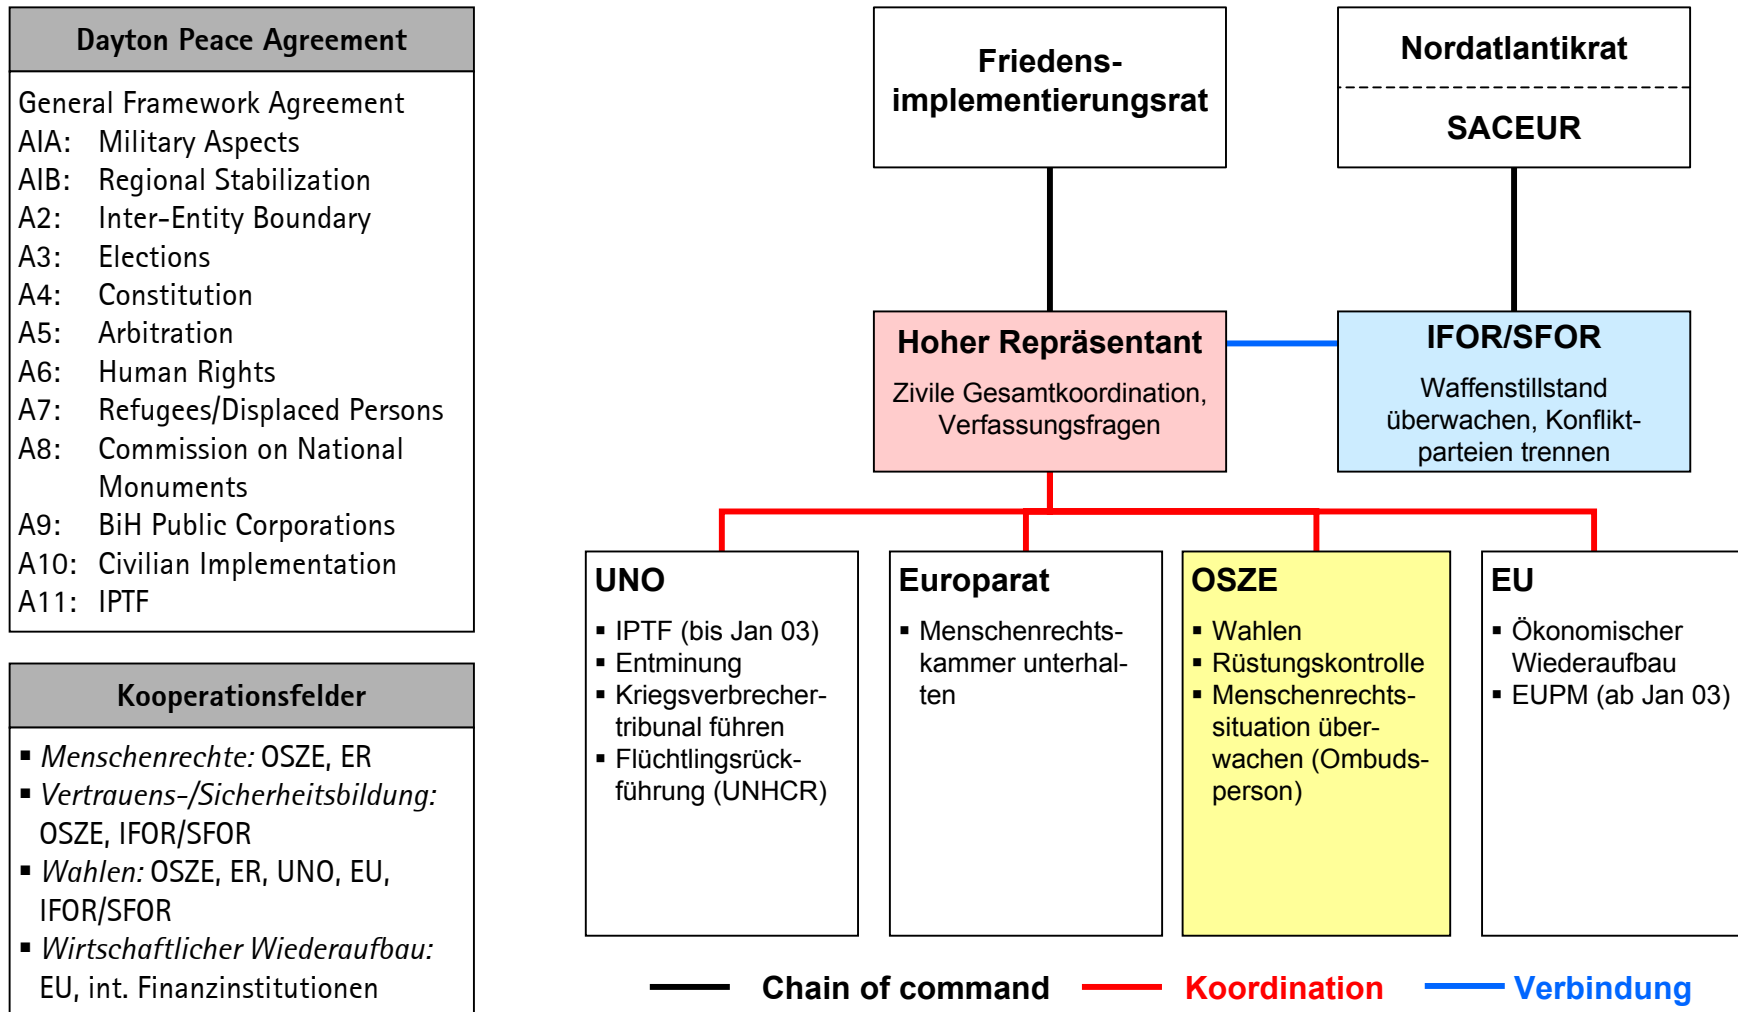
Dayton Peace Agreement

General Framework Agreement
AIA: Military Aspects
AIB: Regional Stabilization
A2: Inter-Entity Boundary
A3: Elections
A4: Constitution
A5: Arbitration
A6: Human Rights
A7: Refugees/Displaced Persons
A8: Commission on National Monuments
A9: BiH Public Corporations
A10: Civilian Implementation
A11: IPTF

Kooperationsfelder

- *Menschenrechte:* OSZE, ER
- *Vertrauens-/Sicherheitsbildung:* OSZE, IFOR/SFOR
- *Wahlen:* OSZE, ER, UNO, EU, IFOR/SFOR
- *Wirtschaftlicher Wiederaufbau:* EU, int. Finanzinstitutionen

Friedensimplementierungsrat

Nordatlantikrat

SACEUR

Hoher Repräsentant

Zivile Gesamtkoordination, Verfassungsfragen

IFOR/SFOR

Waffenstillstand überwachen, Konfliktparteien trennen

UNO
- IPTF (bis Jan 03)
- Entminung
- Kriegsverbrechertribunal führen
- Flüchtlingsrückführung (UNHCR)

Europarat
- Menschenrechtskammer unterhalten

OSZE
- Wahlen
- Rüstungskontrolle
- Menschenrechtssituation überwachen (Ombudsperson)

EU
- Ökonomischer Wiederaufbau
- EUPM (ab Jan 03)

Chain of command Koordination Verbindung